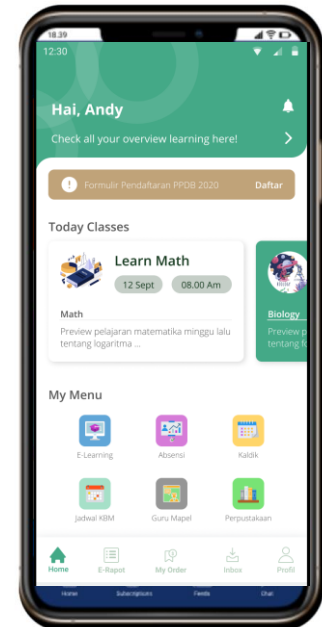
18.39

12:30

Hai, Andy

Check all your overview learning here!

Formulir Pendaftaran PPDB 2020

Daftar

Today Classes

Learn Math

12 Sept

08.00 Am

Math

Preview pelajaran matematika minggu lalu tentang logaritma ...

Biology

Preview p

tentang fo

My Menu

E-Learning

Absensi

Kaldik

Jadwal KBM

Guru Mapel

Perpustakaan

Home

E-Rapot

My Order

Inbox

Profil

Home

Subscriptions

Feeds

Chat